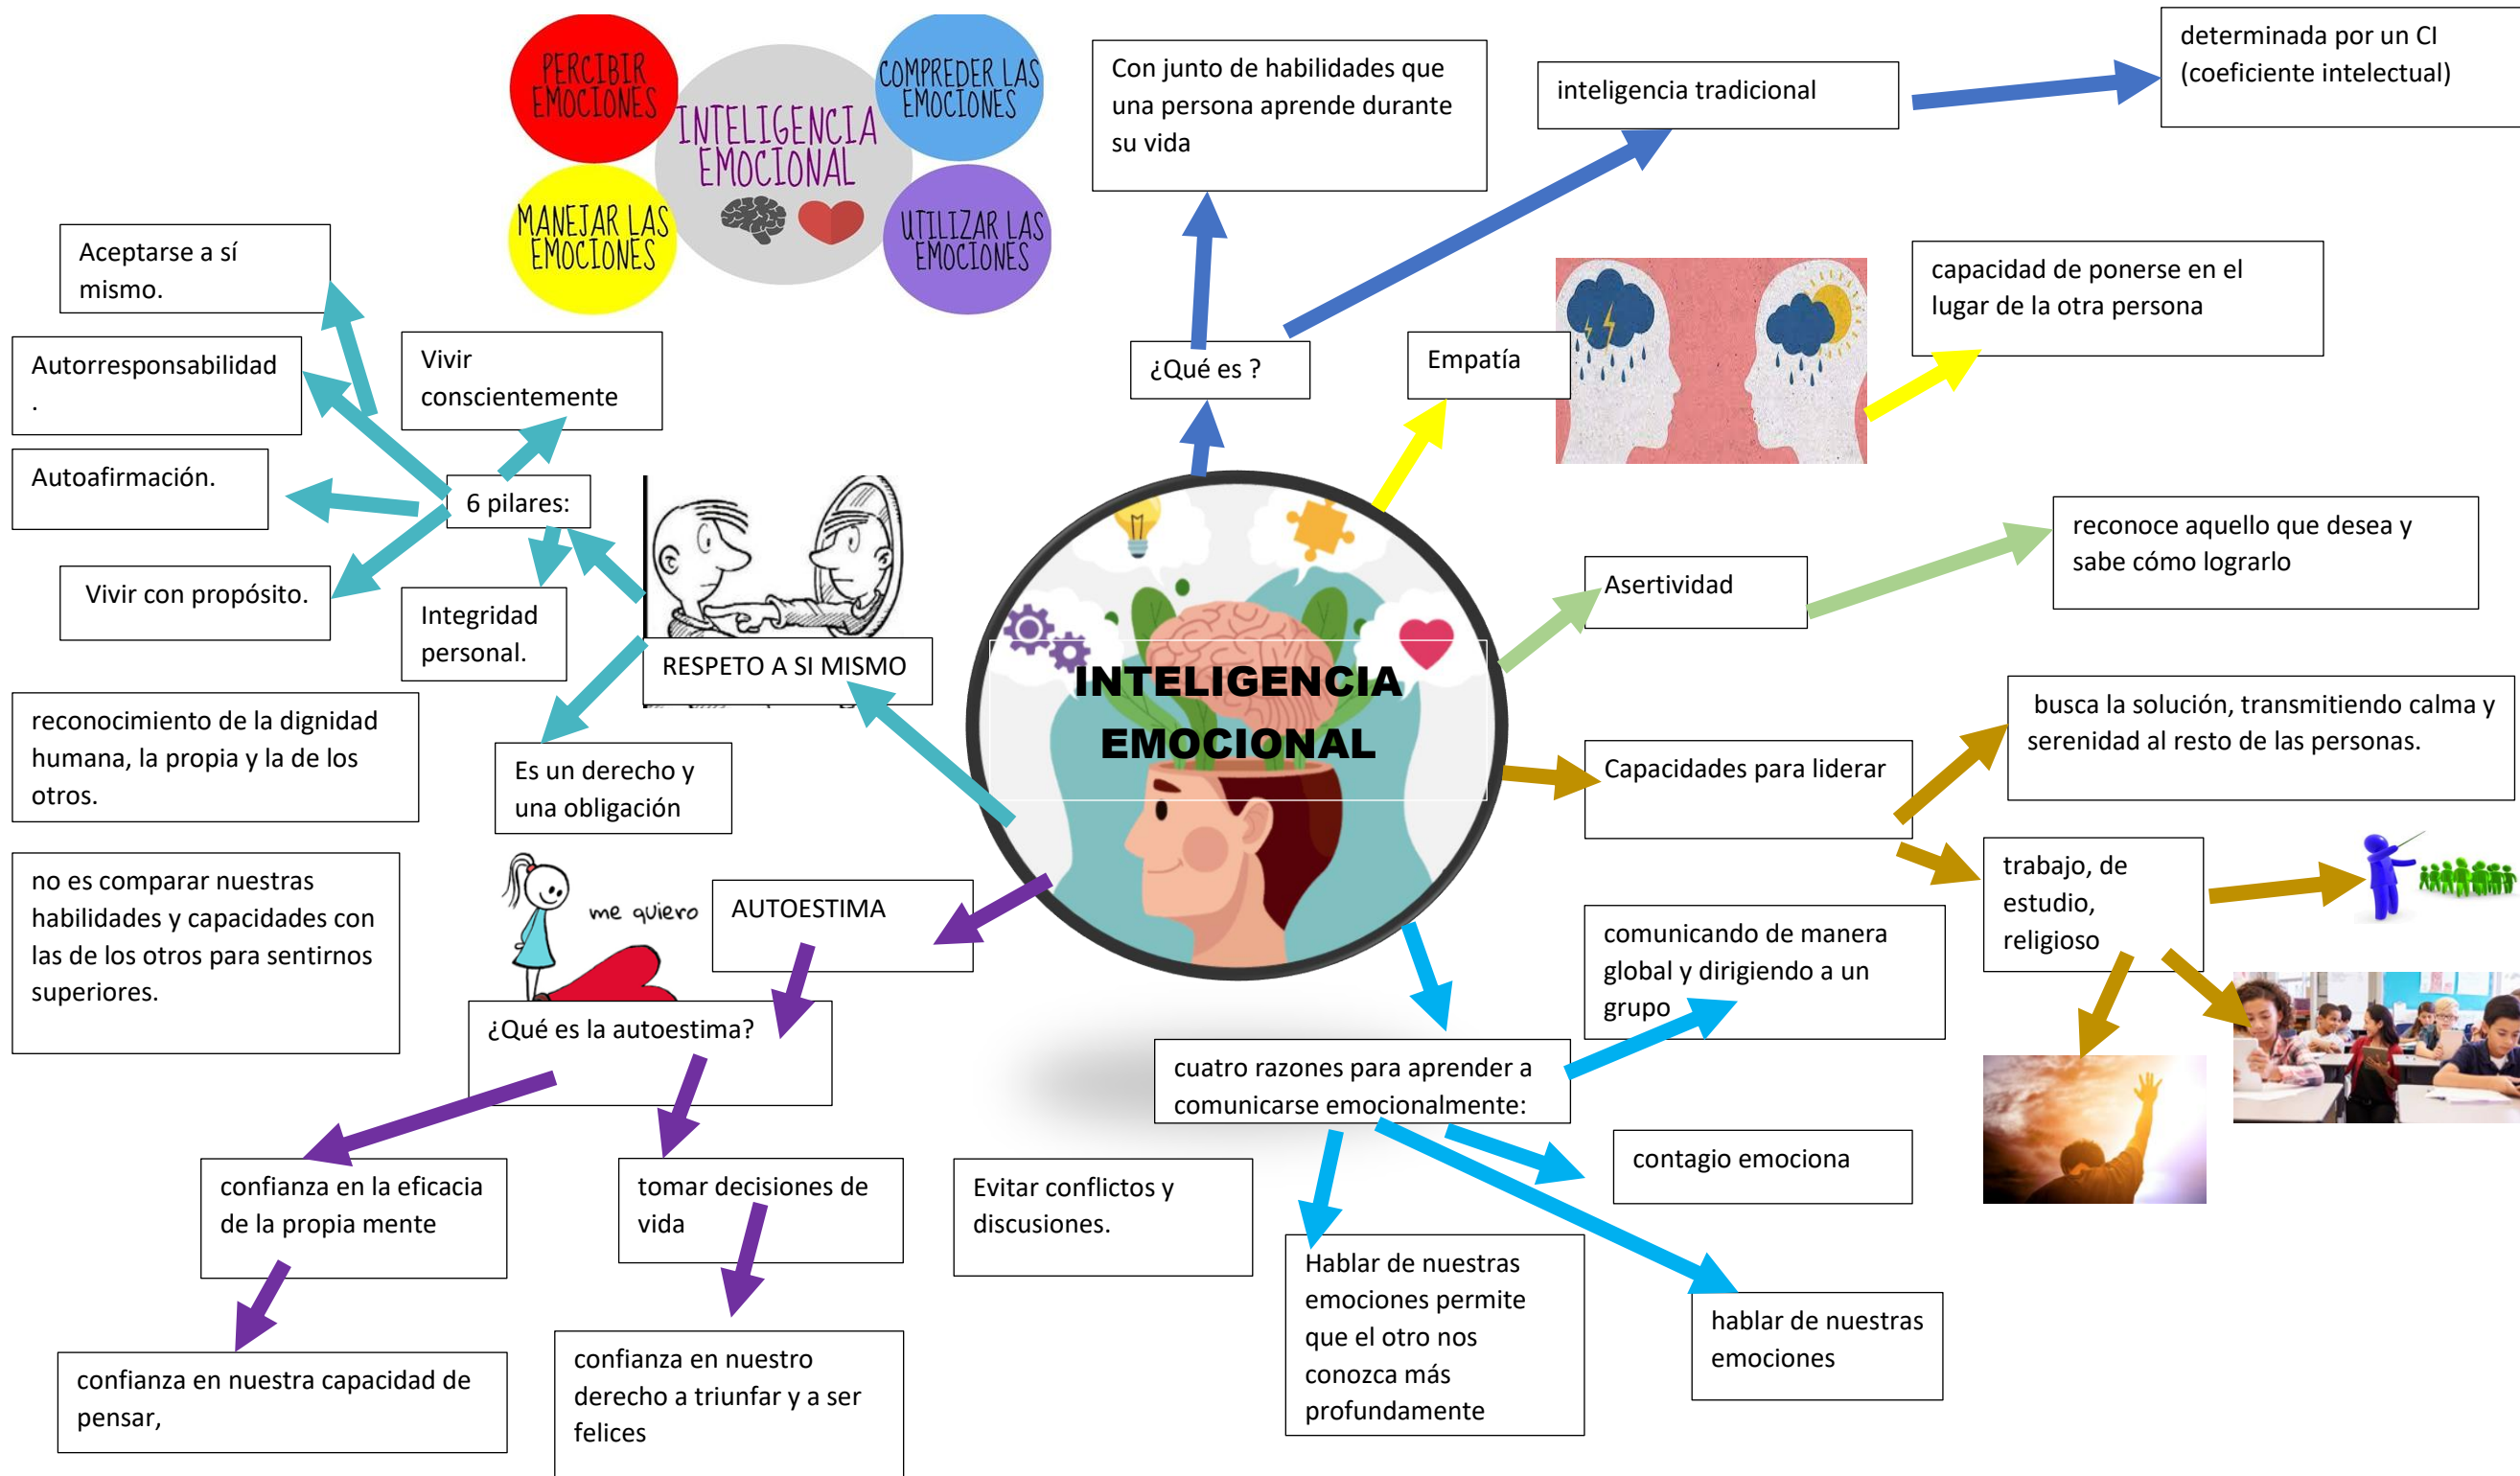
PERCIBIR EMOCIONES

INTELIGENCIA EMOCIONAL

COMPREDER LAS EMOCIONES

MANEJAR LAS EMOCIONES

UTILIZAR LAS EMOCIONES

Con junto de habilidades que una persona aprende durante su vida

inteligencia tradicional

determinada por un CI (coeficiente intelectual)

Aceptarse a sí mismo.

Autorresponsabilidad .

Vivir conscientemente

Autoafirmación.

6 pilares:

Vivir con propósito.

Integridad personal.

¿Qué es ?

Empatía

capacidad de ponerse en el lugar de la otra persona

reconoce aquello que desea y sabe cómo lograrlo

Asertividad

RESPETO A SI MISMO

INTELIGENCIA EMOCIONAL

reconocimiento de la dignidad humana, la propia y la de los otros.

Es un derecho y una obligación

busca la solución, transmitiendo calma y serenidad al resto de las personas.

Capacidades para liderar

trabajo, de estudio, religioso

no es comparar nuestras habilidades y capacidades con las de los otros para sentirnos superiores.

me quiero

AUTOESTIMA

comunicando de manera global y dirigiendo a un grupo

¿Qué es la autoestima?

cuatro razones para aprender a comunicarse emocionalmente:

contagio emociona

confianza en la eficacia de la propia mente

tomar decisiones de vida

Evitar conflictos y discusiones.

Hablar de nuestras emociones permite que el otro nos conozca más profundamente

hablar de nuestras emociones

confianza en nuestra capacidad de pensar,

confianza en nuestro derecho a triunfar y a ser felices